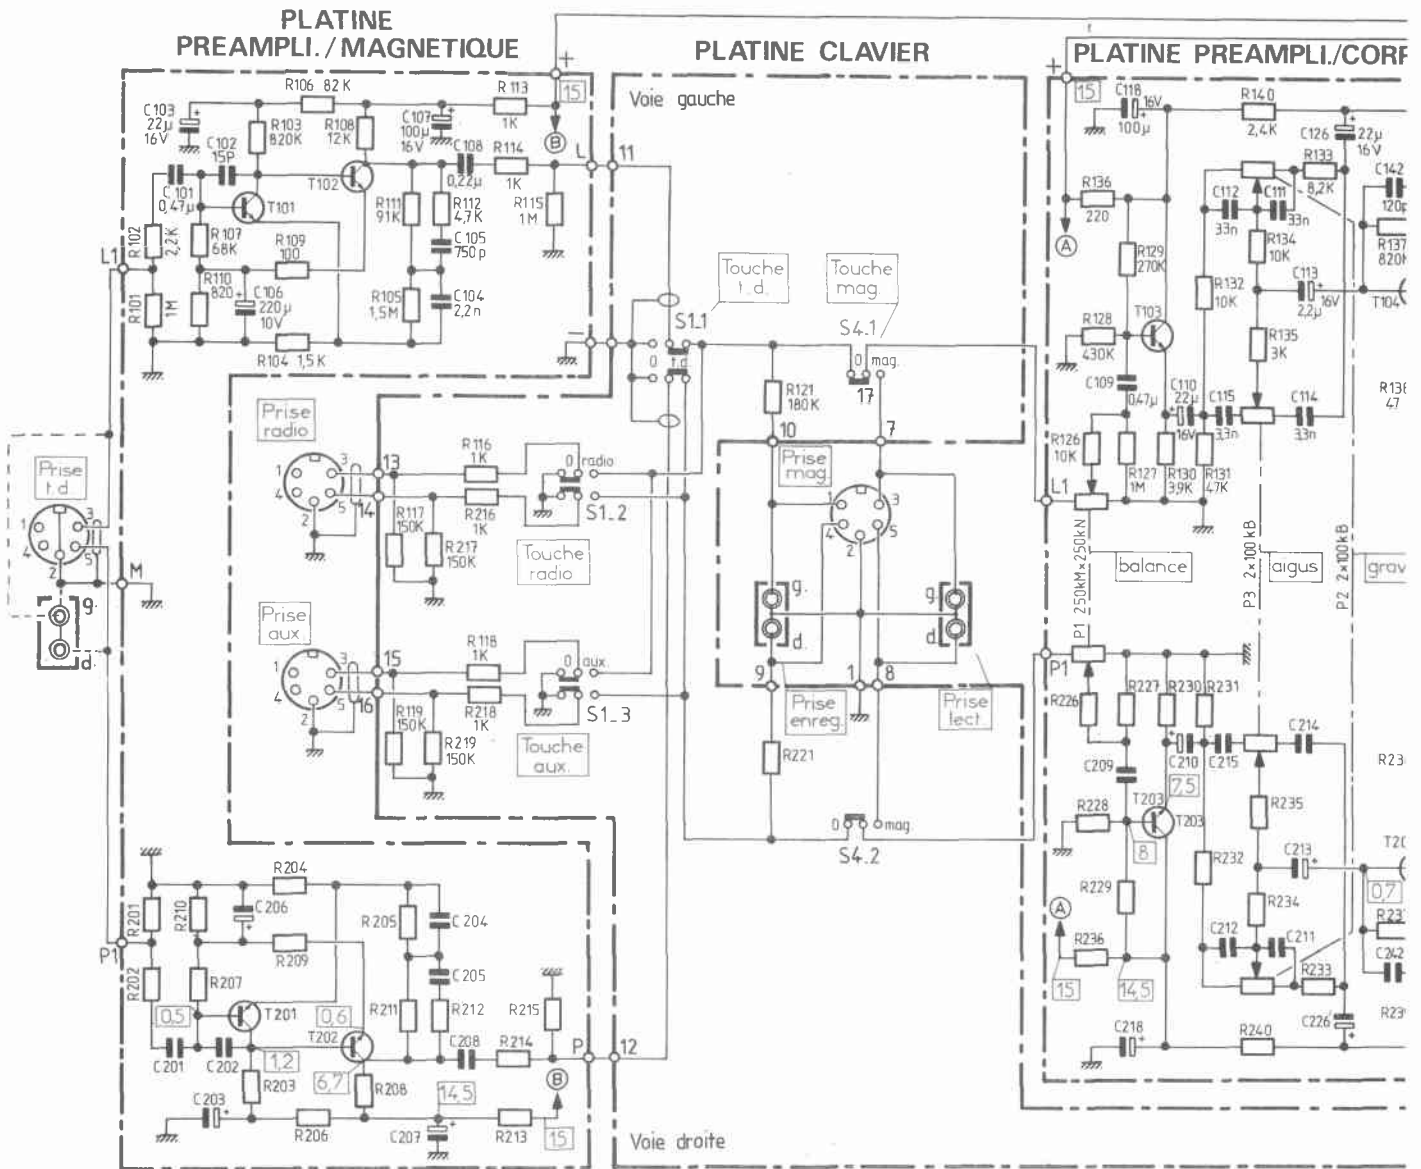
PLATINE PREAMPLI./MAGNETIQUE

PLATINE CLAVIER

PLATINE PREAMPLI./CORR

Voie gauche

Voie droite

C103 22µ 16V
R106 82K
R103 820K
R108 12K
C107 100µ 16V
R113 1K
15
B
C102 15P
T102
C108 0,22µ
R114 1K
L
11
C101 0,47µ
T101
R111 91K
R112 4,7K
R115 1M
R102 2,2K
R107 68K
R109 100
C105 750p
L1
R110 820
C106 220µ 10V
R105 1,5M
C104 2,2n
R101 1M
R104 1,5K

Touche t.d.
Touche mag.
S1.1
S4.1
0 t.d
0 mag.
17
R121 180K
10
7

Prise radio
13
R116 1K
0 radio
14
R216 1K
S1.2
R117 150K
R217 150K
Touche radio

Prise t.d.
M
g.
d.

Prise mag.
g.
d.
g
d

Prise aux.
15
R118 1K
0 aux.
16
R218 1K
S1.3
R119 150K
R219 150K
Touche aux.

9
1
8
Prise enreg.
Prise lect.
R221
0 mag
S4.2

R204
R201
R210
C206
R205
C204
P1
R209
C205
R202
R207
0,5
T201
0,6
R211
R212
R215
T202
C201
C202
1,2
C208
R214
P
12
R203
6,7
R208
14,5
B
C203
R206
C207
R213
15

15
C118 16V 100µ
R140 2,4K
C126 22µ 16V
R133 8,2K
C142 120p
R136 220
C112 33n
C111 33n
A
R129 270K
R134 10K
R137 820K
C113 16V 2,2µ
T104
R132 10K
R128 430K
T103
R135 3K
C109 0,47µ
C110 22µ 16V
C115 3,3n
C114 3,3n
R138 47
R126 10K
R127 1M
R130 3,9K
R131 4,7K
L1
P1 250kM×250kN
balance
P3 2×100kB
aigus
P2 2×100kB
grav
P1
R226
R227
R230
R231
C214
C209
C210
C215
7,5
R228
T203
R235
8
R232
C213
T20
0,7
R229
R234
R23
A
R236
C212
C211
R233
15
14,5
C242
C226
R23
C218
R240